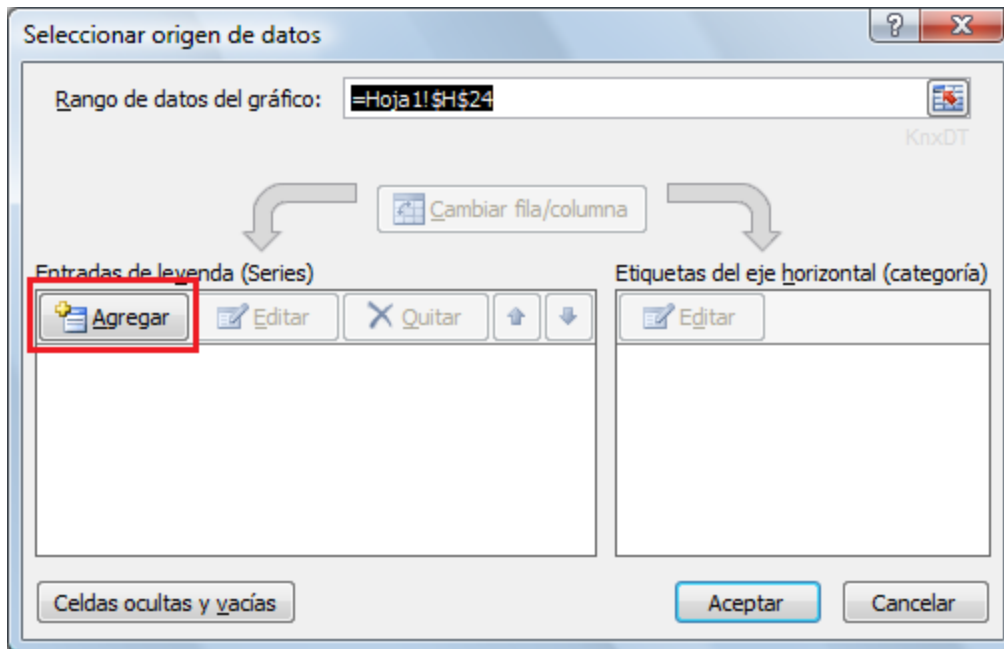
Seleccionar origen de datos

?

X

Rango de datos del gráfico: =Hoja1!$H$24

KnxDT

Cambiar fila/columna

Entradas de leyenda (Series)

Agregar

Editar

Quitar

Etiquetas del eje horizontal (categoría)

Editar

Celdas ocultas y vacías

Aceptar

Cancelar